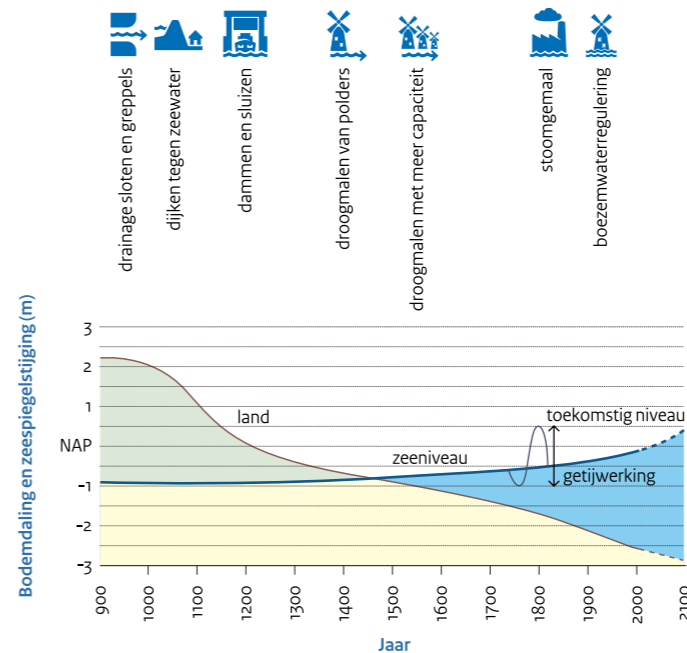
drainage sloten en greppels
dijken tegen zeewater
dammen en sluizen
droogmalen van polders
droogmalen met meer capaciteit
stoomgemaal
boezemwaterregulering

Bodemdaling en zeespiegelstijging (m)

3
2
1
NAP
−1
−2
−3

land
zeeniveau
toekomstig niveau
getijwerking

900
1000
1100
1200
1300
1400
1500
1600
1700
1800
1900
2000
2100

Jaar